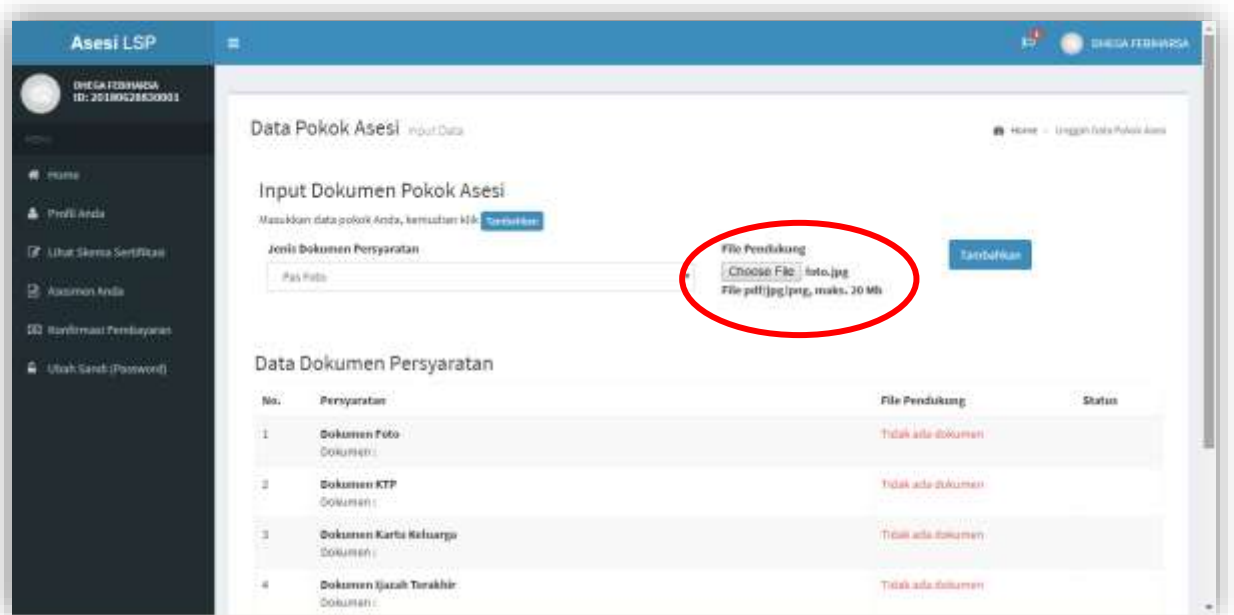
Asesi LSP

DHEGA FEBIHARSA

DHEGA FEBIHARSA
ID: 20180628830001

MENU

Home

Profil Anda

Lihat Skema Sertifikasi

Asesmen Anda

Konfirmasi Pembayaran

Ubah Sandi (Password)

Data Pokok Asesi Input Data

Home › Unggah Data Pokok Asesi

Input Dokumen Pokok Asesi

Masukkan data pokok Anda, kemudian klik Tambahkan

Jenis Dokumen Persyaratan

Pas Foto

File Pendukung

Choose File foto.jpg

File pdf/jpg/png, maks. 20 Mb

Tambahkan

Data Dokumen Persyaratan

| No. | Persyaratan | File Pendukung | Status |
|---|---|---|---|
| 1 | Dokumen Foto<br>Dokumen : | Tidak ada dokumen | |
| 2 | Dokumen KTP<br>Dokumen : | Tidak ada dokumen | |
| 3 | Dokumen Kartu Keluarga<br>Dokumen : | Tidak ada dokumen | |
| 4 | Dokumen Ijazah Terakhir<br>Dokumen : | Tidak ada dokumen | |